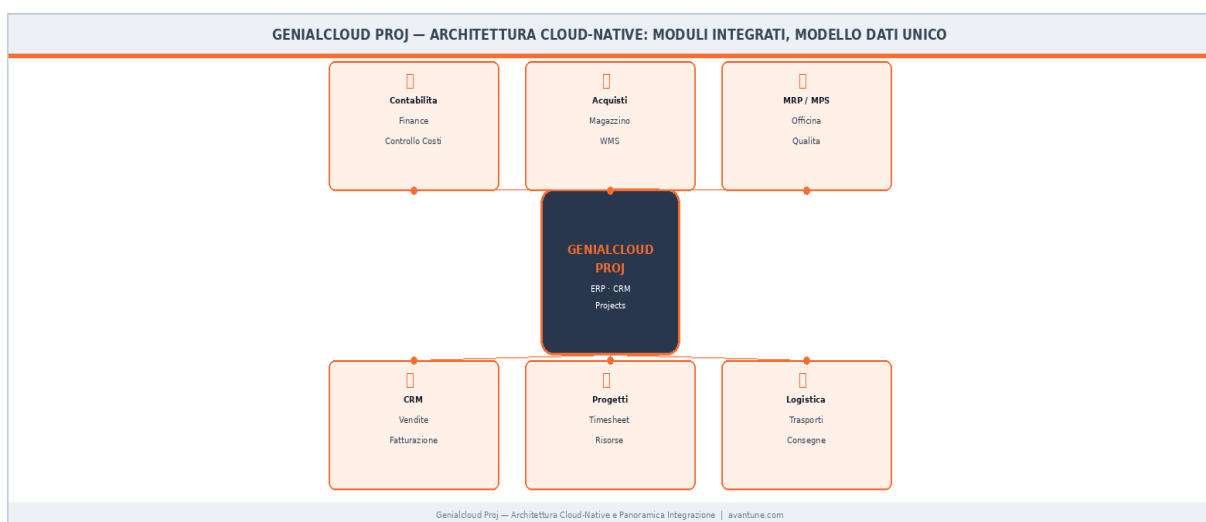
GENIALCLOUD PROJ — ARCHITETTURA CLOUD-NATIVE: MODULI INTEGRATI, MODELLO DATI UNICO

Contabilita
Finance
Controllo Costi

Acquisti
Magazzino
WMS

MRP / MPS
Officina
Qualita

GENIALCLOUD PROJ
ERP · CRM
Projects

CRM
Vendite
Fatturazione

Progetti
Timesheet
Risorse

Logistica
Trasporti
Consegne

Genialcloud Proj — Architettura Cloud-Native e Panoramica Integrazione | avantune.com